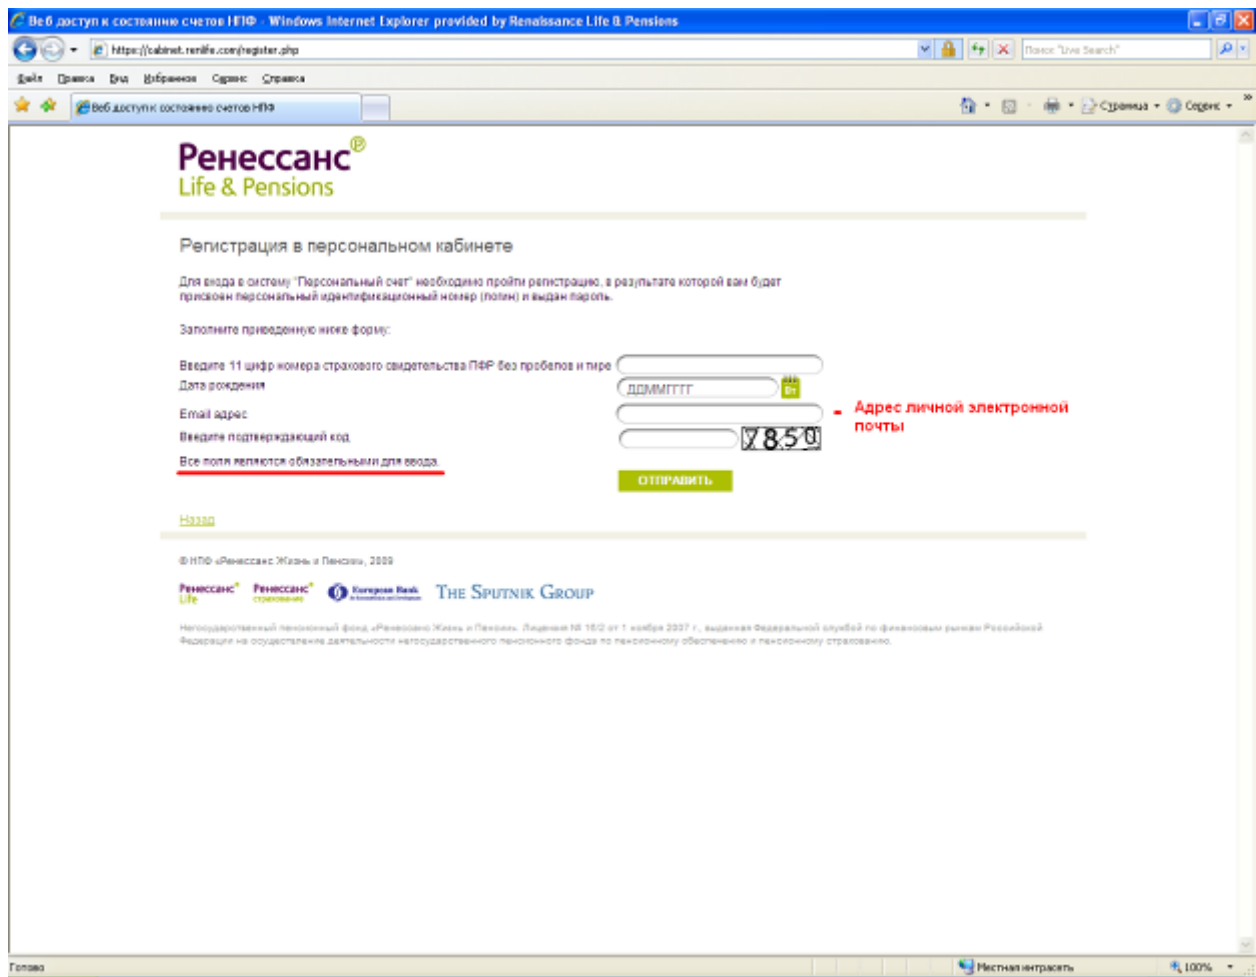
Веб доступ к состоянию счетов НПФ - Windows Internet Explorer provided by Renaissance Life & Pensions

https://cabinet.renlife.com/register.php

Поиск "Live Search"

Файл Правка Вид Избранное Сервис Справка

Веб доступ к состоянию счетов НПФ

Страница Сервис

Ренессанс®
Life & Pensions

Регистрация в персональном кабинете

Для входа в систему "Персональный счет" необходимо пройти регистрацию, в результате которой вам будет присвоен персональный идентификационный номер (логин) и выдан пароль.

Заполните приведенную ниже форму:

Введите 11 цифр номера страхового свидетельства ПФР без пробелов и тире

Дата рождения ДДММГГГГ

Email адрес

- Адрес личной электронной почты

Введите подтверждающий код 7850

Все поля являются обязательными для ввода.

ОТПРАВИТЬ

Назад

© НПФ «Ренессанс Жизнь и Пенсии», 2009

Ренессанс Life Ренессанс страхование European Bank THE SPUTNIK GROUP

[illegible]

Готово

Местная интрасеть

100%